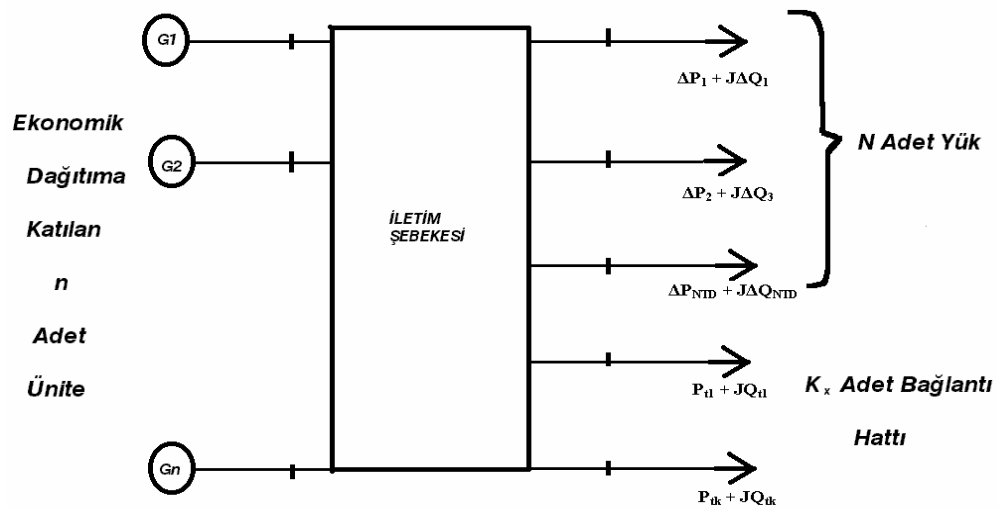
G1

G2

Gn

Ekonomik

Dağıtıma

Katılan

n

Adet

Ünite

İLETİM ŞEBEKESİ

$\Delta P_1 + J\Delta Q_1$

$\Delta P_2 + J\Delta Q_3$

$\Delta P_{NTD} + J\Delta Q_{NTD}$

N Adet Yük

$P_{t1} + JQ_{t1}$

$P_{tk} + JQ_{tk}$

$K_x$ Adet Bağlantı

Hattı